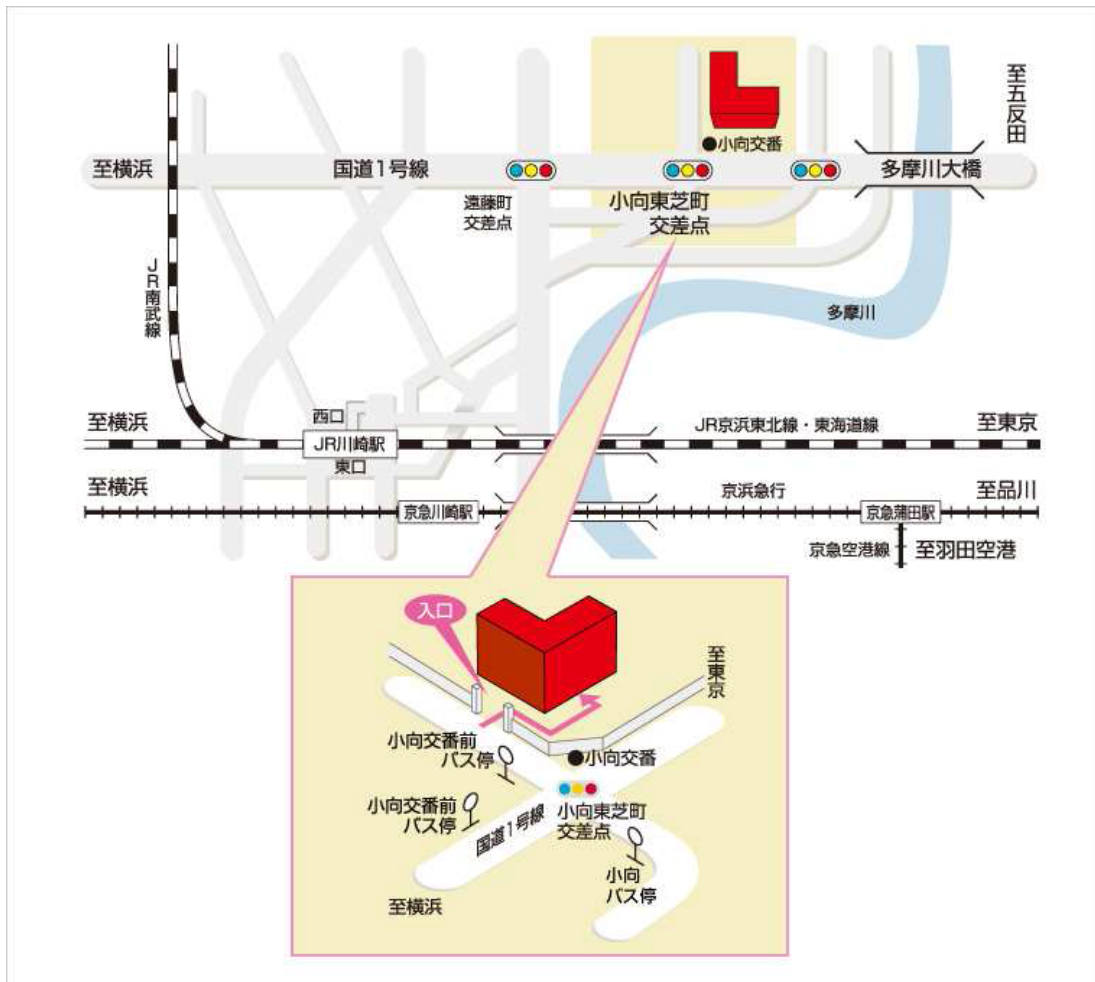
至五反田

小向交番

至横浜

国道1号線

多摩川大橋

遠藤町
交差点

小向東芝町
交差点

JR南武線

多摩川

西口

至横浜

JR川崎駅

JR京浜東北線・東海道線

至東京

東口

至横浜

京浜急行

至品川

京急川崎駅

京急蒲田駅

京急空港線

至羽田空港

入口

至東京

小向交番前
バス停

小向交番

小向交番前
バス停

国道1号線

小向東芝町
交差点

小向
バス停

至横浜